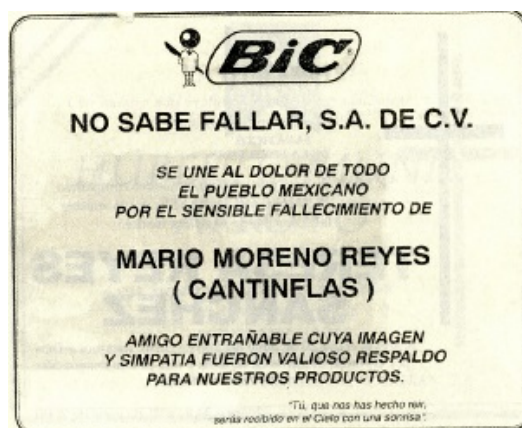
BiC

NO SABE FALLAR, S.A. DE C.V.

SE UNE AL DOLOR DE TODO EL PUEBLO MEXICANO POR EL SENSIBLE FALLECIMIENTO DE

MARIO MORENO REYES ( CANTINFLAS )

AMIGO ENTRAÑABLE CUYA IMAGEN Y SIMPATIA FUERON VALIOSO RESPALDO PARA NUESTROS PRODUCTOS.

"Tú, que nos has hecho reír, serás recibido en el Cielo con una sonrisa".